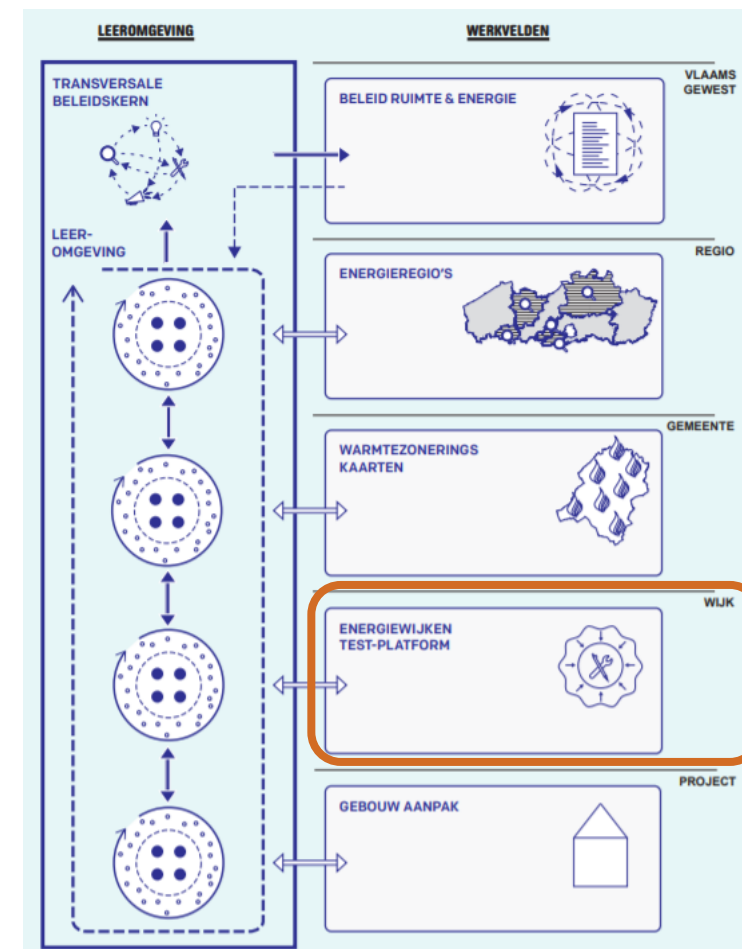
LEEROMGEVING

WERKVELDEN

TRANSVERSALE BELEIDSKERN

LEER-OMGEVING

VLAAMS GEWEST

BELEID RUIMTE & ENERGIE

REGIO

ENERGIEREGIO'S

GEMEENTE

WARMTEZONERINGS KAARTEN

WIJK

ENERGIEWIJKEN TEST-PLATFORM

PROJECT

GEBOUW AANPAK